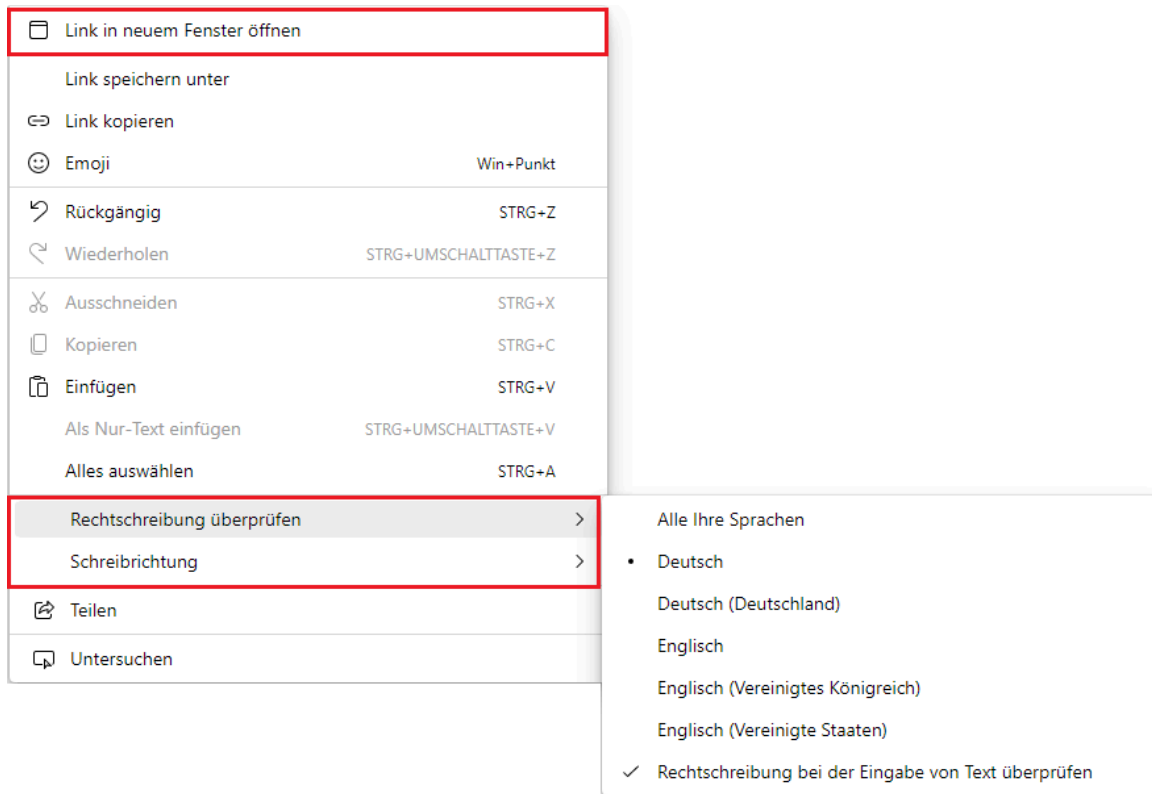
Link in neuem Fenster öffnen

Link speichern unter

Link kopieren

Emoji Win+Punkt

Rückgängig STRG+Z

Wiederholen STRG+UMSCHALTTASTE+Z

Ausschneiden STRG+X

Kopieren STRG+C

Einfügen STRG+V

Als Nur-Text einfügen STRG+UMSCHALTTASTE+V

Alles auswählen STRG+A

Rechtschreibung überprüfen >

Schreibrichtung >

Teilen

Untersuchen

Alle Ihre Sprachen

• Deutsch

Deutsch (Deutschland)

Englisch

Englisch (Vereinigtes Königreich)

Englisch (Vereinigte Staaten)

✓ Rechtschreibung bei der Eingabe von Text überprüfen